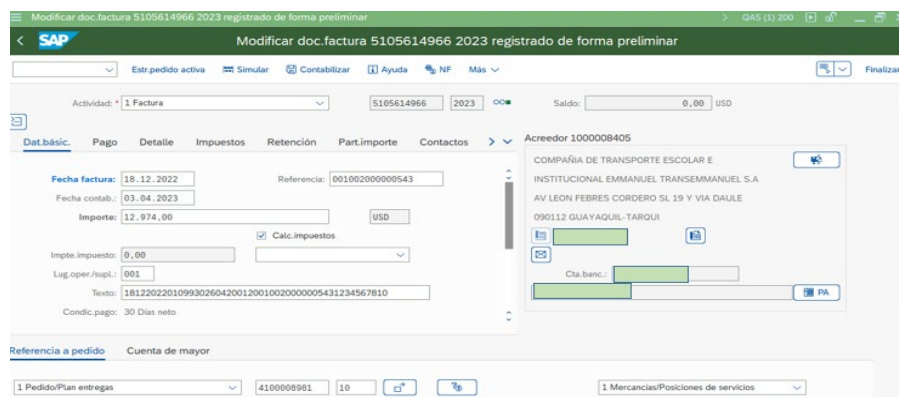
Modificar doc.factura 5105614966 2023 registrado de forma preliminar

QAS (1) 200

SAP

Modificar doc.factura 5105614966 2023 registrado de forma preliminar

Estr.pedido activa | Simular | Contabilizar | Ayuda | NF | Más

Finalizar

Actividad: * 1 Factura | 5105614966 | 2023

Saldo: 0,00 USD

Dat.básic. | Pago | Detalle | Impuestos | Retención | Part.importe | Contactos

Acreedor 1000008405

COMPAÑIA DE TRANSPORTE ESCOLAR E
INSTITUCIONAL EMMANUEL TRANSEMMANUEL S.A
AV LEON FEBRES CORDERO SL 19 Y VIA DAULE
090112 GUAYAQUIL-TARQUI

Fecha factura: 18.12.2022
Referencia: 001002000000543
Fecha contab.: 03.04.2023
Importe: 12.974,00 USD
Calc.impuestos
Impte.impuesto: 0,00
Lug.oper./supl.: 001
Texto: 1812202201099302604200120010020000005431234567810
Condic.pago: 30 Días neto

Cta.banc.:

PA

Referencia a pedido | Cuenta de mayor

1 Pedido/Plan entregas | 4100008981 | 10 | 1 Mercancías/Posiciones de servicios